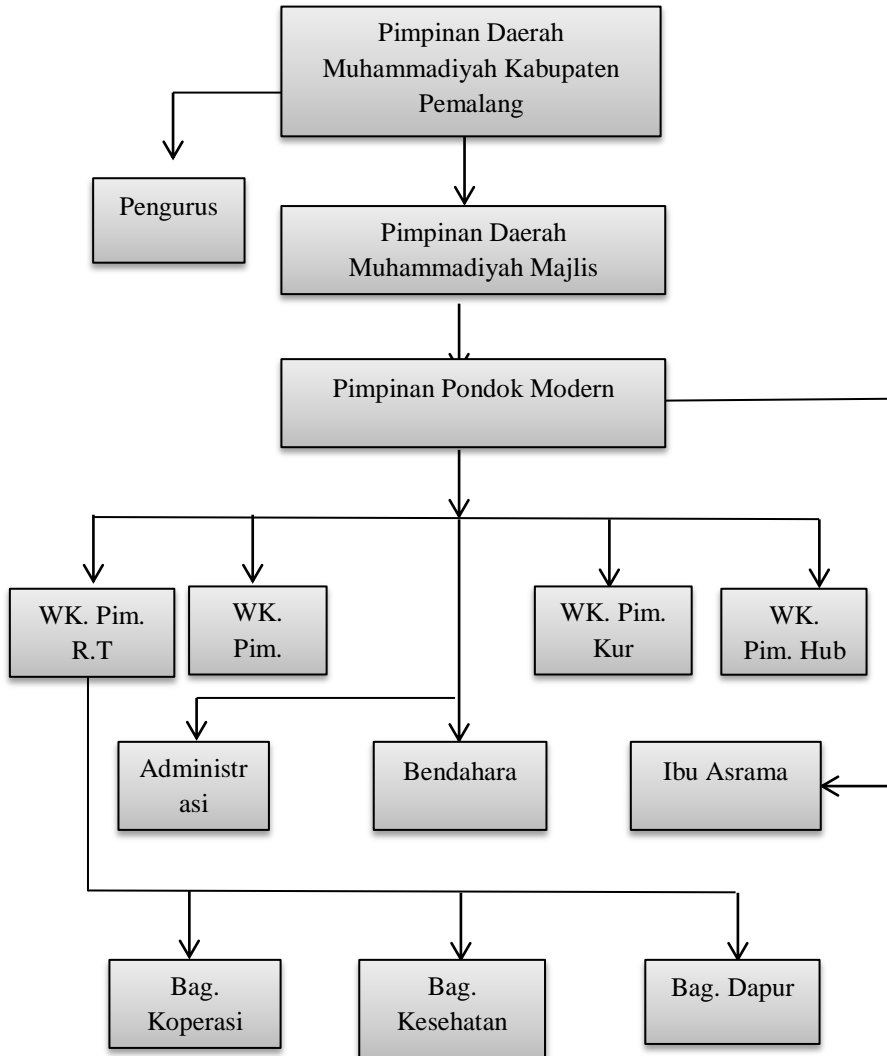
Pimpinan Daerah Muhammadiyah Kabupaten Pemalang

Pengurus

Pimpinan Daerah Muhammadiyah Majlis

Pimpinan Pondok Modern

WK. Pim. R.T

WK. Pim.

WK. Pim. Kur

WK. Pim. Hub

Administr asi

Bendahara

Ibu Asrama

Bag. Koperasi

Bag. Kesehatan

Bag. Dapur